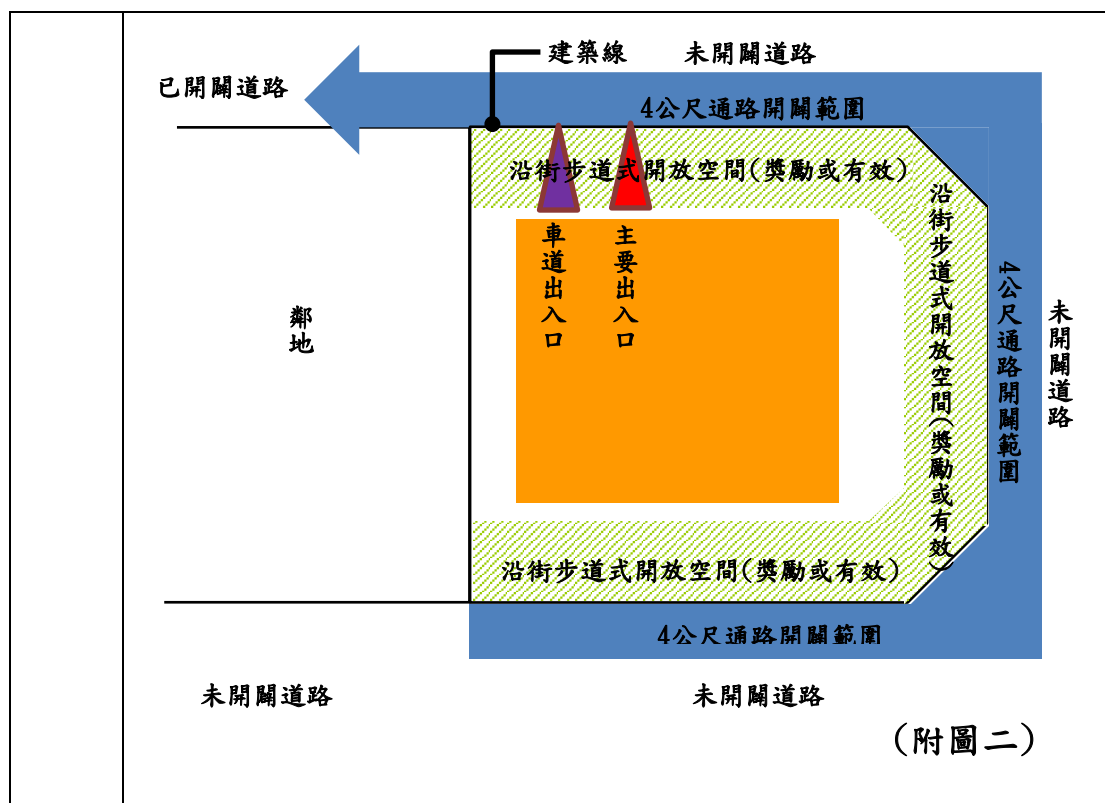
建築線

未開闢道路

已開闢道路

4公尺通路開闢範圍

沿街步道式開放空間(獎勵或有效)

車道出入口

主要出入口

沿街步道式開放空間(獎勵或有效)

4公尺通路開闢範圍

未開闢道路

鄰地

沿街步道式開放空間(獎勵或有效)

4公尺通路開闢範圍

未開闢道路

未開闢道路

(附圖二)